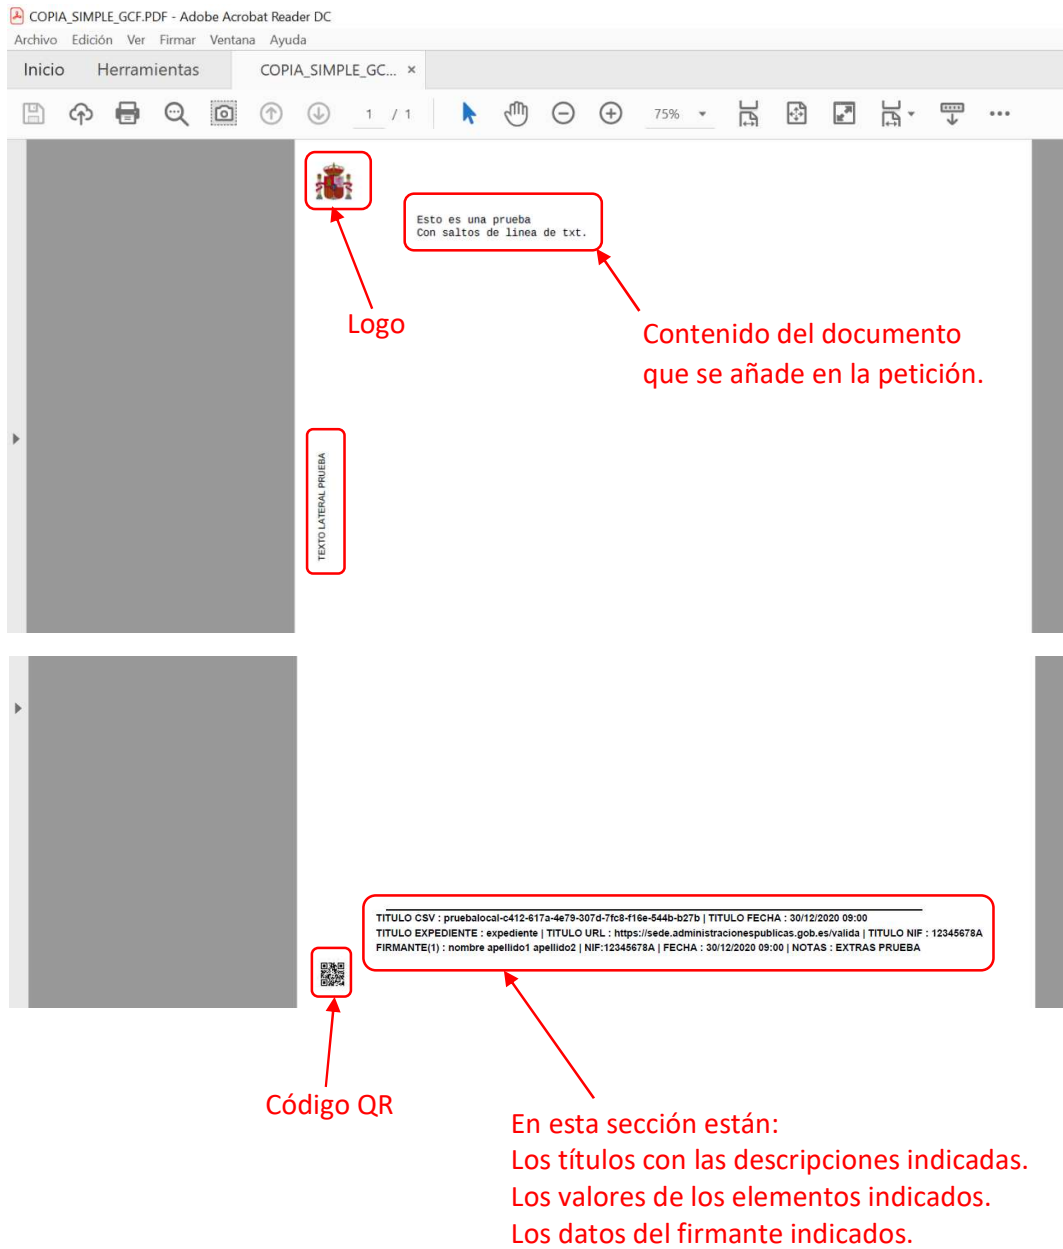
COPIA_SIMPLE_GCF.PDF - Adobe Acrobat Reader DC
Archivo Edición Ver Firmar Ventana Ayuda
Inicio Herramientas COPIA_SIMPLE_GC... ×
1 / 1 75%

Esto es una prueba
Con saltos de linea de txt.

Logo

Contenido del documento que se añade en la petición.

TEXTO LATERAL PRUEBA

TITULO CSV : pruebalocal-c412-617a-4e79-307d-7fc8-f16e-544b-b27b | TITULO FECHA : 30/12/2020 09:00
TITULO EXPEDIENTE : expediente | TITULO URL : https://sede.administracionespublicas.gob.es/valida | TITULO NIF : 12345678A
FIRMANTE(1) : nombre apellido1 apellido2 | NIF:12345678A | FECHA : 30/12/2020 09:00 | NOTAS : EXTRAS PRUEBA

Código QR

En esta sección están:
Los títulos con las descripciones indicadas.
Los valores de los elementos indicados.
Los datos del firmante indicados.